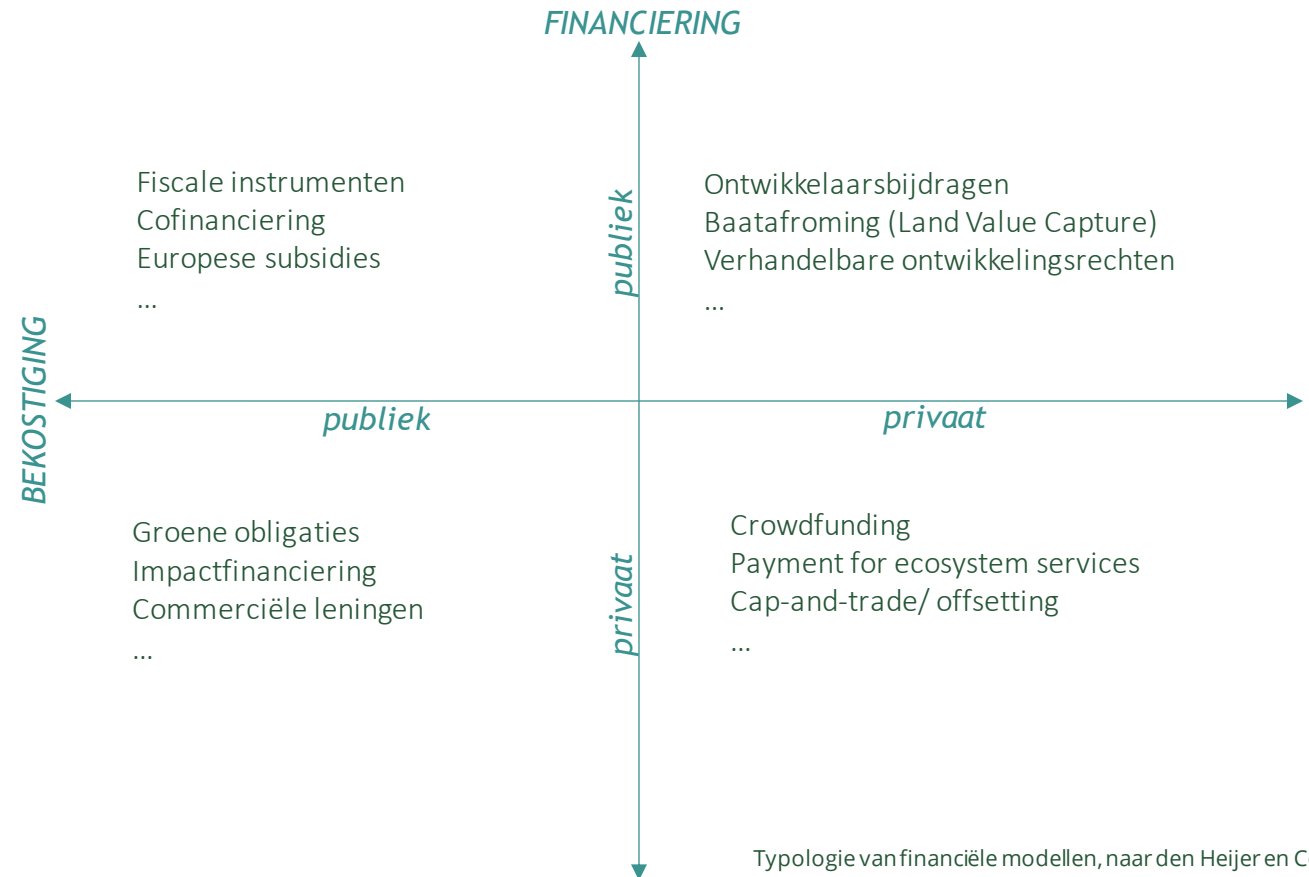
FINANCIERING

Fiscale instrumenten
Cofinanciering
Europese subsidies
...

publiek

Ontwikkelaarsbijdragen
Baatafroming (Land Value Capture)
Verhandelbare ontwikkelingsrechten
...

BEKOSTIGING

publiek

privaat

Groene obligaties
Impactfinanciering
Commerciële leningen
...

privaat

Crowdfunding
Payment for ecosystem services
Cap-and-trade/ offsetting
...

Typologie van financiële modellen, naar den Heijer en C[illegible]